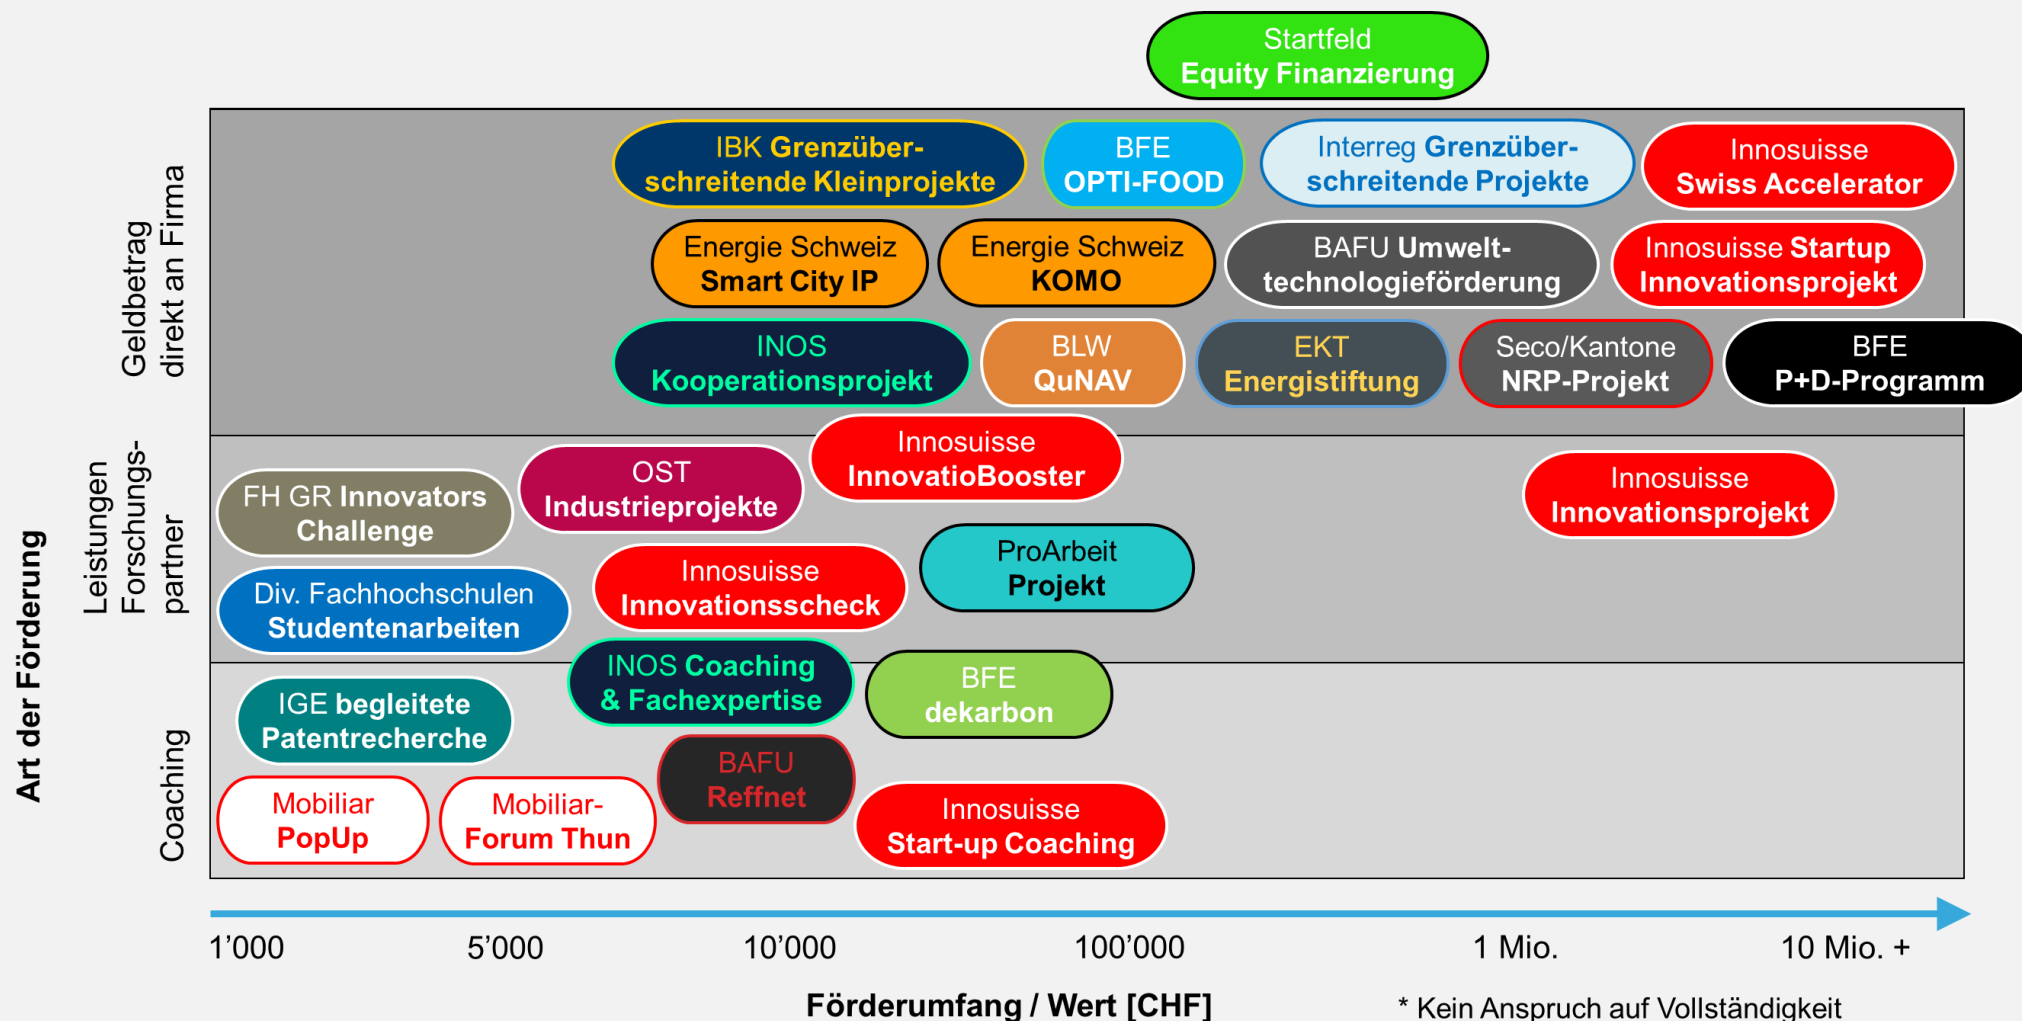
Startfeld
Equity Finanzierung

Art der Förderung

Geldbetrag direkt an Firma

IBK Grenzüberschreitende Kleinprojekte

BFE
OPTI-FOOD

Interreg Grenzüberschreitende Projekte

Innosuisse
Swiss Accelerator

Energie Schweiz
Smart City IP

Energie Schweiz
KOMO

BAFU Umwelttechnologieförderung

Innosuisse Startup Innovationsprojekt

INOS
Kooperationsprojekt

BLW
QuNAV

EKT
Energistiftung

Seco/Kantone
NRP-Projekt

BFE
P+D-Programm

Leistungen Forschungspartner

FH GR Innovators Challenge

OST
Industrieprojekte

Innosuisse
InnovatioBooster

Innosuisse
Innovationsprojekt

Div. Fachhochschulen
Studentenarbeiten

Innosuisse
Innovationsscheck

ProArbeit
Projekt

Coaching

INOS Coaching & Fachexpertise

BFE
dekarbon

IGE begleitete Patentrecherche

BAFU
Reffnet

Mobiliar
PopUp

Mobiliar-Forum Thun

Innosuisse
Start-up Coaching

1’000 5’000 10’000 100’000 1 Mio. 10 Mio. +

Förderumfang / Wert [CHF]

* Kein Anspruch auf Vollständigkeit